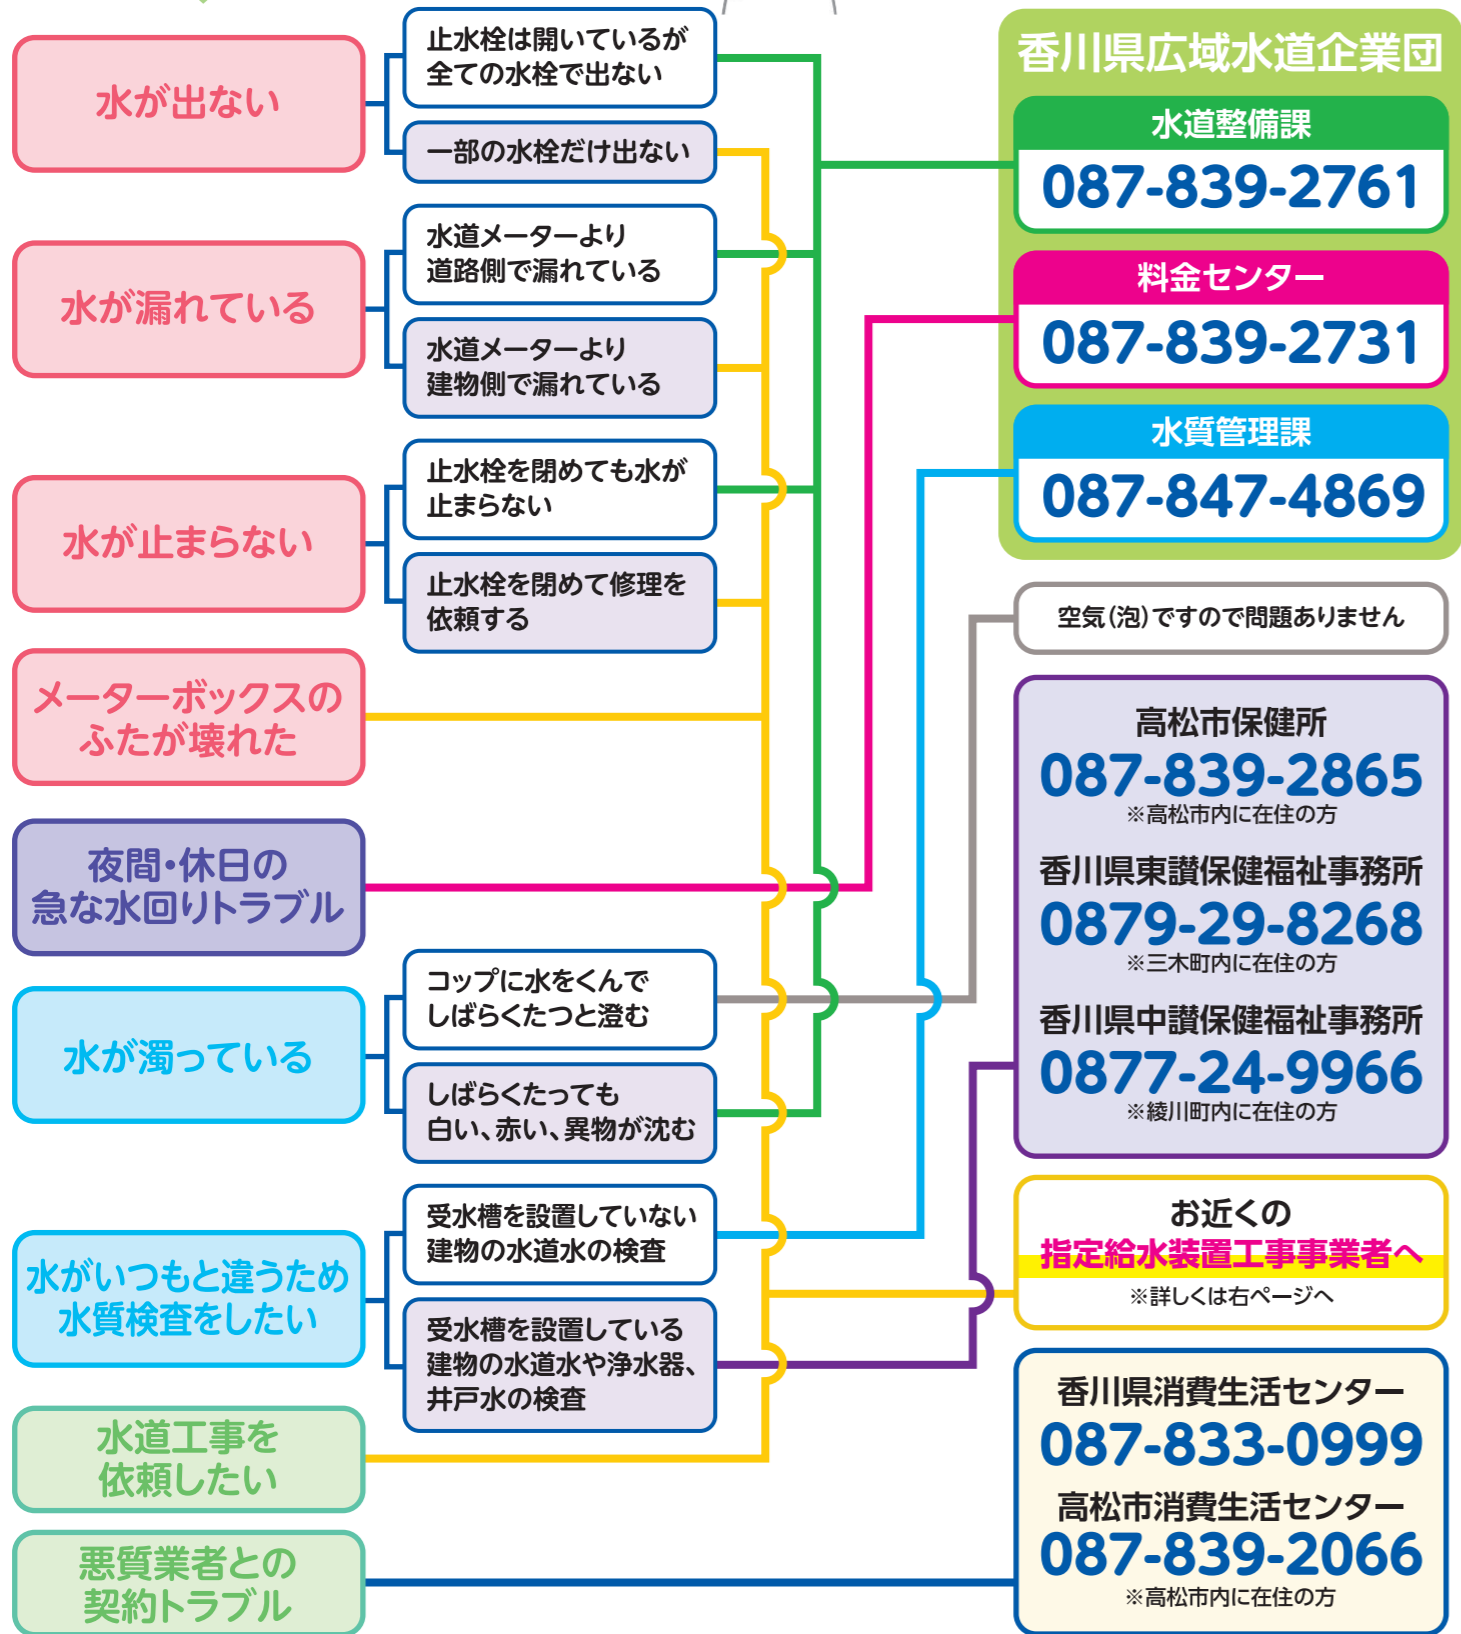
水が出ない

止水栓は開いているが全ての水栓で出ない

一部の水栓だけ出ない

水が漏れている

水道メーターより道路側で漏れている

水道メーターより建物側で漏れている

水が止まらない

止水栓を閉めても水が止まらない

止水栓を閉めて修理を依頼する

メーターボックスのふたが壊れた

夜間・休日の急な水回りトラブル

水が濁っている

コップに水をくんでしばらくたつと澄む

しばらくたっても白い、赤い、異物が沈む

水がいつもと違うため水質検査をしたい

受水槽を設置していない建物の水道水の検査

受水槽を設置している建物の水道水や浄水器、井戸水の検査

水道工事を依頼したい

悪質業者との契約トラブル

香川県広域水道企業団

水道整備課
087-839-2761

料金センター
087-839-2731

水質管理課
087-847-4869

空気(泡)ですので問題ありません

高松市保健所
087-839-2865
※高松市内に在住の方

香川県東讃保健福祉事務所
0879-29-8268
※三木町内に在住の方

香川県中讃保健福祉事務所
0877-24-9966
※綾川町内に在住の方

お近くの
指定給水装置工事事業者へ
※詳しくは右ページへ

香川県消費生活センター
087-833-0999

高松市消費生活センター
087-839-2066
※高松市内に在住の方